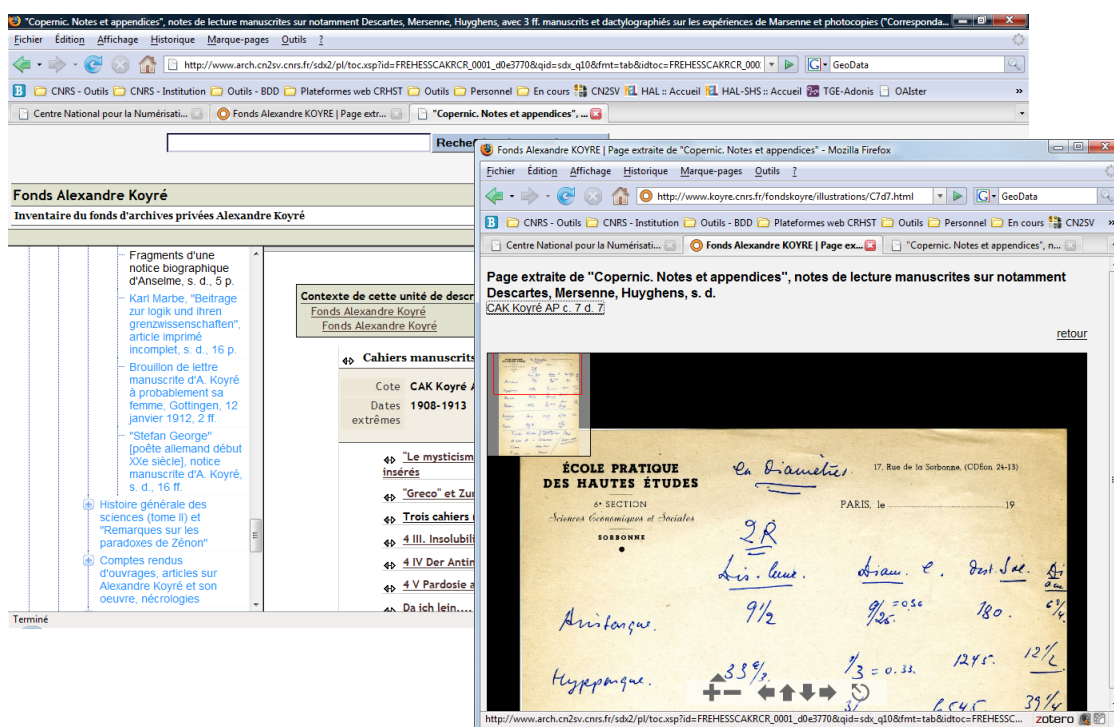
"Copernic. Notes et appendices", notes de lecture manuscrites sur notamment Descartes, Mersenne, Huyghens, avec 3 ff. manuscrits et dactylographiés sur les expériences de Marsenne et photocopies ("Correspondа...

Fichier Édition Affichage Historique Marque-pages Outils ?

http://www.arch.cn2sv.cnrs.fr/sdx2/pl/toc.xsp?id=FREHESSCAKRCR_0001_d0e3770&qid=sdx_q10&fmt=tab&idtoc=FREHESSCAKRCR_000

GeoData

CNRS - Outils CNRS - Institution Outils - BDD Plateformes web CRHST Outils Personnel En cours CN2SV HAL :: Accueil HAL-SHS :: Accueil TGE-Adonis OAIster

Centre National pour la Numérisati... Fonds Alexandre KOYRE | Page extr... "Copernic. Notes et appendices", ...

Reche

Fonds Alexandre Koyré

Inventaire du fonds d'archives privées Alexandre Koyré

Fragments d'une notice biographique d'Anselme, s. d., 5 p.

Karl Marbe, "Beitrage zur logik und ihren grenzwissenschaften", article imprimé incomplet, s. d., 16 p.

Brouillon de lettre manuscrite d'A. Koyré à probablement sa femme, Gottingen, 12 janvier 1912, 2 ff.

"Stefan George" [poête allemand début XXe siècle], notice manuscrite d'A. Koyré, s. d., 16 ff.

Histoire générale des sciences (tome II) et "Remarques sur les paradoxes de Zénon"

Comptes rendus d'ouvrages, articles sur Alexandre Koyré et son oeuvre, nécrologies

Contexte de cette unité de descr

Fonds Alexandre Koyré

Fonds Alexandre Koyré

Cahiers manuscrit

Cote CAK Koyré

Dates extrêmes 1908-1913

"Le mysticism insérés

"Greco" et Zur

Trois cahiers

4 III. Insolubil

4 IV Der Antin

4 V Pardosie a

Da ich lein....

Terminé

Fonds Alexandre KOYRE | Page extraite de "Copernic. Notes et appendices" - Mozilla Firefox

Fichier Édition Affichage Historique Marque-pages Outils ?

http://www.koyre.cnrs.fr/fondskoyre/illustrations/C7d7.html

GeoData

CNRS - Outils CNRS - Institution Outils - BDD Plateformes web CRHST Outils Personnel En cours CN2SV

Centre National pour la Numérisati... Fonds Alexandre KOYRE | Page ex... "Copernic. Notes et appendices", n...

Page extraite de "Copernic. Notes et appendices", notes de lecture manuscrites sur notamment Descartes, Mersenne, Huyghens, s. d.

CAK Koyré AP c. 7 d. 7

retour

ÉCOLE PRATIQUE DES HAUTES ÉTUDES

6e SECTION

Sciences Économiques et Sociales

SORBONNE

Les Diamètres

17, Rue de la Sorbonne (CDÉon 24-13)

PARIS, le 19

2R

Dis. lune. Diam. l. dist. Sol.

Aristarque. 9½ 9/26 = 0.36 180. 6¾

Hypparque. 33⅔ 1/3 = 0.33. 1245. 12½

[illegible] 39¼

http://www.arch.cn2sv.cnrs.fr/sdx2/pl/toc.xsp?id=FREHESSCAKRCR_0001_d0e3770&qid=sdx_q10&fmt=tab&idtoc=FREHESSC...

zotero